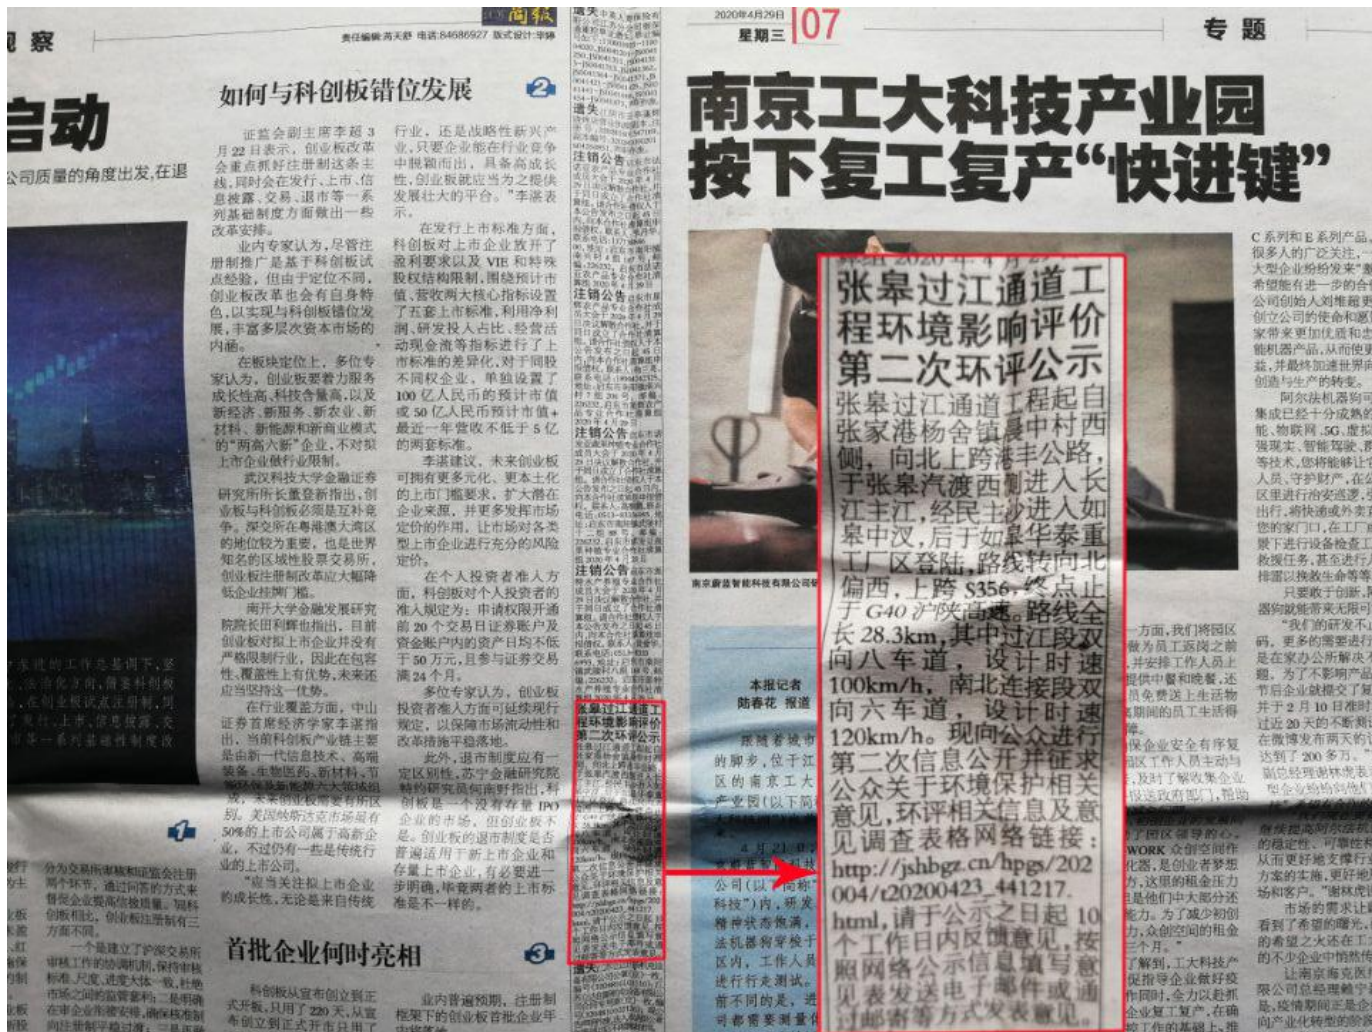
观察

启动

公司质量的角度出发,在退

如何与科创板错位发展

证监会副主席李超3月22日表示,创业板改革会重点抓好注册制这条主线,同时会在发行、上市、信息披露、交易、退市等一系列基础制度方面做出一些改革安排。

业内专家认为,尽管注册制推广是基于科创板试点经验,但由于定位不同,创业板改革也会有自身特色,以实现与科创板错位发展,丰富多层次资本市场的内涵。

在板块定位上,多位专家认为,创业板要着力服务成长性高、科技含量高,以及新经济、新服务、新农业、新材料、新能源和新商业模式的"两高六新"企业,不对行业上市企业做行业限制。

武汉科技大学金融证券研究所所长董登新指出,创业板与科创板必须是互补竞争。深交所在粤港澳大湾区的地位较为重要,也是世界知名的区域性股票交易所,创业板注册制改革应大幅降低企业挂牌门槛。

南开大学金融发展研究院院长田利辉也指出,目前创业板对拟上市企业并没有严格限制行业,因此在包容性、覆盖性上有优势,未来还应当坚持这一优势。

在行业覆盖方面,中山证券首席经济学家李湛指出,当前科创板产业链主要是由新一代信息技术、高端装备、生物医药、新材料、节能环保等新兴产业领域组成,未来创业板则要有所区别。美国纳斯达克市场有50%的上市公司属于高新企业,不过仍有一些是传统行业的上市公司。

"应当关注拟上市企业的成长性,无论是来自传统

行业,还是战略性新兴产业,只要企业能在行业竞争中脱颖而出,具备高成长性,创业板就应当为之提供发展壮大的平台。"李湛表示。

在发行上市标准方面,科创板对上市企业放开了盈利要求以及VIE和特殊股权结构限制,围绕预计市值、营收两大核心指标设置了五套上市标准,利用净利润、研发投入占比、经营活动现金流等指标进行了上市标准的差异化。对于同股不同权企业,单独设置了100亿人民币的预计市值或50亿人民币预计市值+最近一年营收不低于5亿的两套标准。

李湛建议,未来创业板可拥有更多元化、更本土化的上市门槛要求,扩大潜在企业来源,并更多发挥市场定价的作用,让市场对各类型上市企业进行充分的风险定价。

在个人投资者准入方面,科创板对个人投资者的准入规定为:申请权限开通前20个交易日证券账户及资金账户内的资产日均不低于50万元,且参与证券交易满24个月。

多位专家认为,创业板投资者准入方面可延续现行规定,以保障市场流动性和改革措施平稳落地。

此外,退市制度应有一定区别性,苏宁金融研究院特约研究员何南野指出,科创板是一个没有存量IPO企业的市场,但创业板不是。创业板的退市制度是否普遍适用于新上市企业和存量上市企业,有必要进一步明确,毕竟两者的上市标准是不一样的。

首批企业何时亮相

科创板从宣布创立到正式开板,只用了220天,从宣布创立到正式开市只用了

业内普遍预期,注册制框架下的创业板首批企业

2020年4月29日 星期三 07 专题

南京工大科技产业园按下复工复产"快进键"

张皋过江通道工程环境影响评价第二次环评公示

张皋过江通道工程起自张家港杨舍镇晨中村西侧,向北上跨港丰公路,于张皋汽渡西侧进入长江主江,经民主沙进入如皋中汊,后于如皋华泰重工厂区登陆,路线转向北偏西,上跨S356,终点止于G40沪陕高速。路线全长28.3km,其中过江段双向八车道,设计时速100km/h,南北连接段双向六车道,设计时速120km/h。现向公众进行第二次信息公开并征求公众关于环境保护相关意见,环评相关信息及意见调查表格网络链接:http://jshbgz.cn/hpgs/202004/t20200423_441217.html,请于公示之日起10个工作日内反馈意见,按照网络公示信息填写意见表发送电子邮件或通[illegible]

本报记者 陆春花 报道

南京蔚蓝智能科技有限公司

注销公告

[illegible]